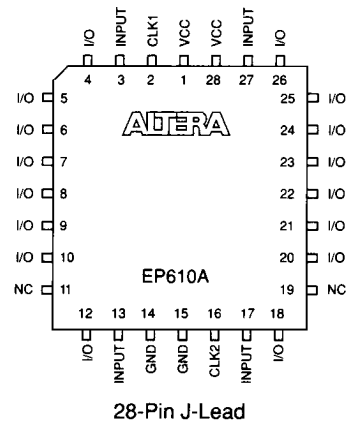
I/O INPUT CLK1 VCC VCC INPUT I/O
4 3 2 1 28 27 26

I/O 5
I/O 6
I/O 7
I/O 8
I/O 9
I/O 10
NC 11

ALTERA

EP610A

25 I/O
24 I/O
23 I/O
22 I/O
21 I/O
20 I/O
19 NC

12 13 14 15 16 17 18
I/O INPUT GND GND CLK2 INPUT I/O

28-Pin J-Lead